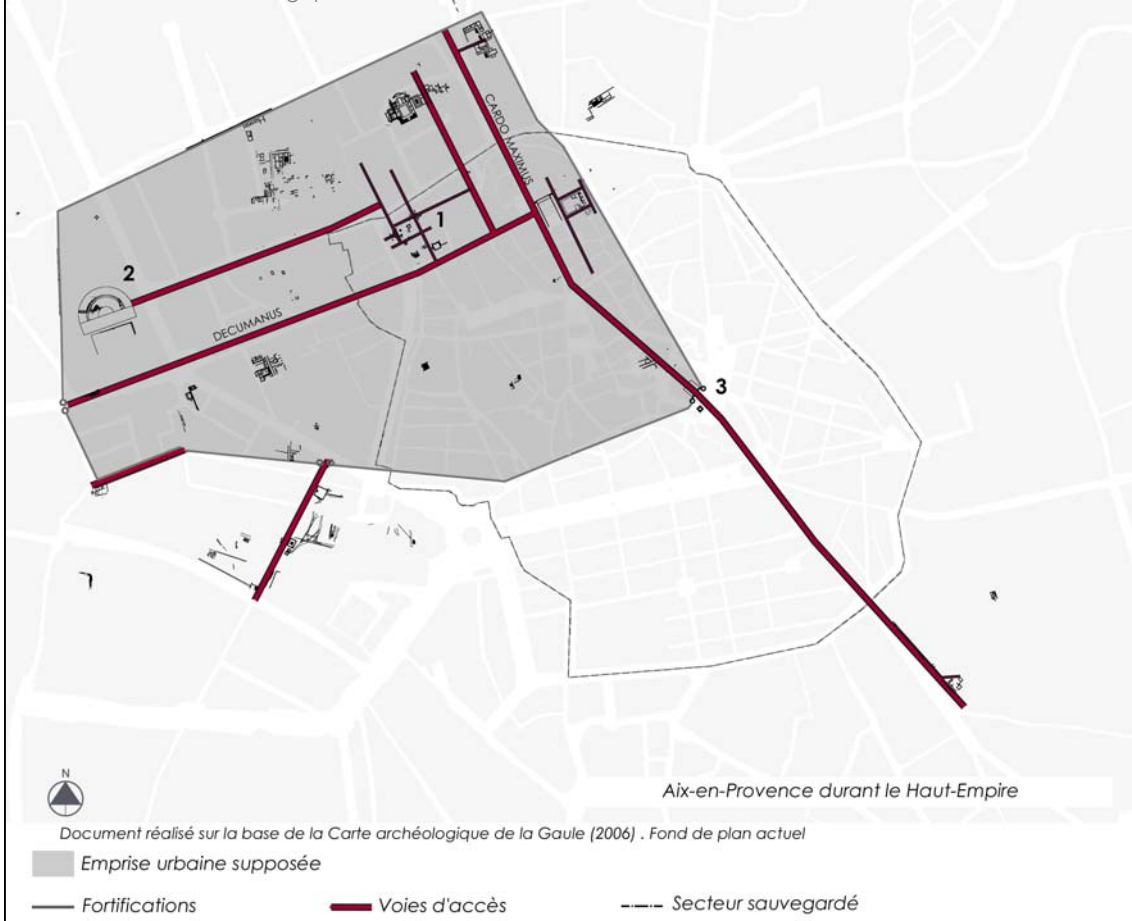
CARDO MAXIMUS

1

2

DECUMANUS

3

N

Aix-en-Provence durant le Haut-Empire

Document réalisé sur la base de la Carte archéologique de la Gaule (2006) . Fond de plan actuel

Emprise urbaine supposée

Fortifications

Voies d'accès

Secteur sauvegardé